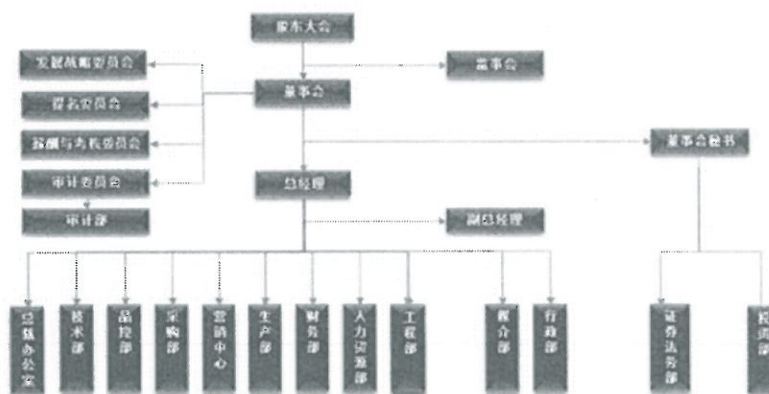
股东大会

发展战略委员会

提名委员会

薪酬与考核委员会

审计委员会

审计部

监事会

董事会

董事会秘书

总经理

副总经理

总经办公室

技术部

品控部

采购部

营销中心

生产部

财务部

人力资源部

工程部

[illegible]

行政部

证券法务部

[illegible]